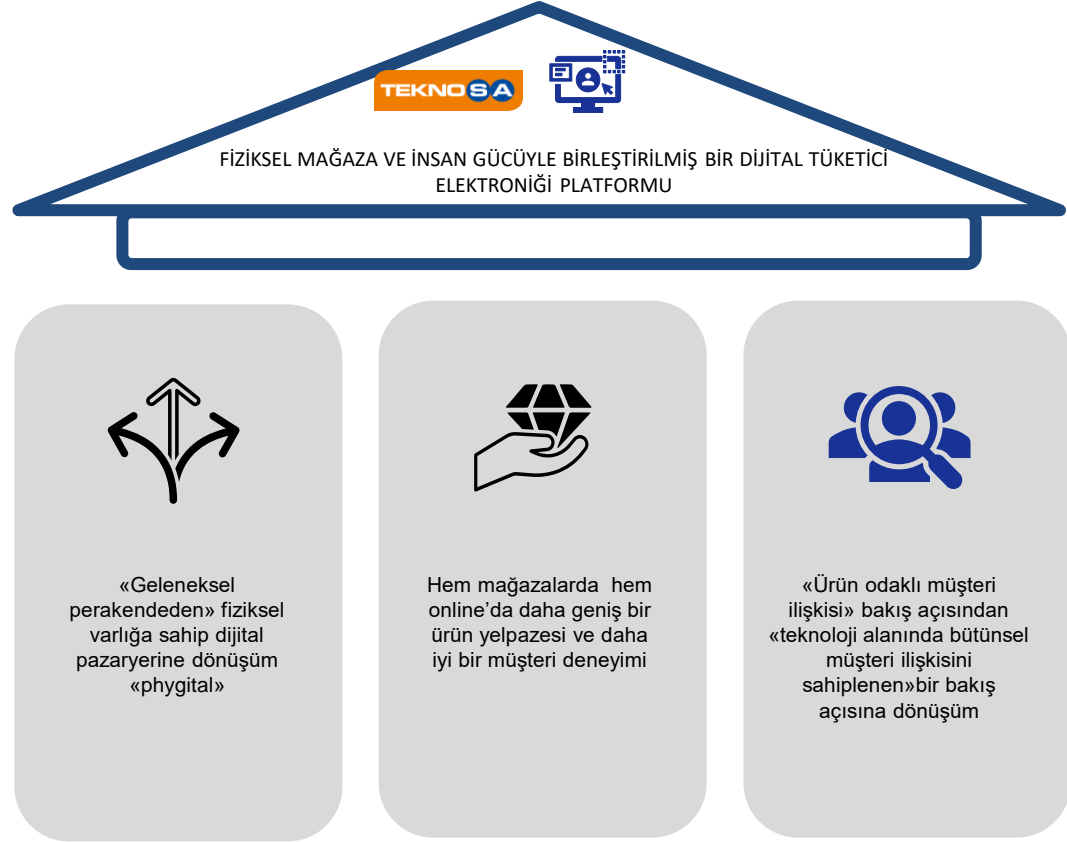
TEKNOSA

FİZİKSEL MAĞAZA VE İNSAN GÜCÜYLE BİRLEŞTİRİLMİŞ BİR DİJİTAL TÜKETİCİ ELEKTRONİĞİ PLATFORMU

«Geleneksel perakendeden» fiziksel varlığa sahip dijital pazaryerine dönüşüm «phygital»

Hem mağazalarda hem online'da daha geniş bir ürün yelpazesi ve daha iyi bir müşteri deneyimi

«Ürün odaklı müşteri ilişkisi» bakış açısından «teknoloji alanında bütünsel müşteri ilişkisini sahiplenen»bir bakış açısına dönüşüm